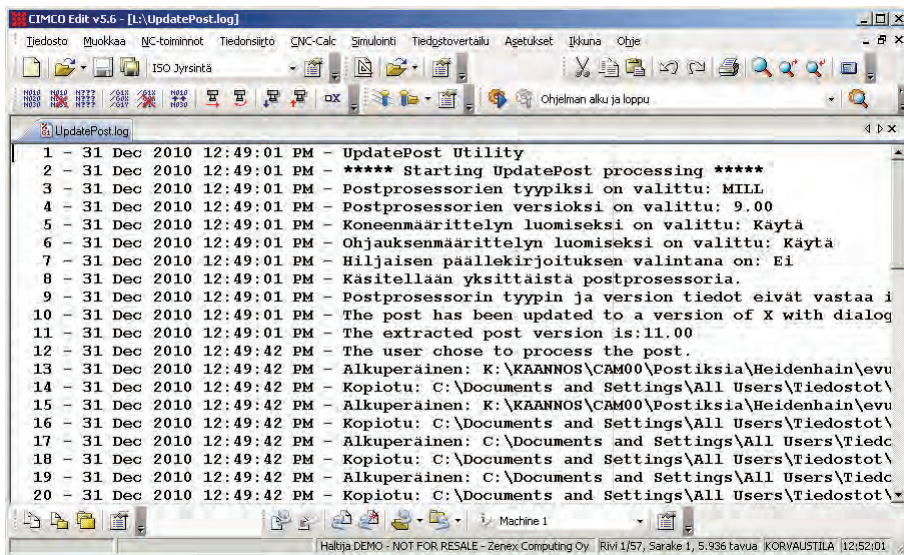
CIMCO Edit v5.6 - [L:\UpdatePost.log]

Tiedosto Muokkaa NC-toiminnot Tiedonsiirto CNC-Calc Simulointi Tiedostovertailu Asetukset Ikkuna Ohje

ISO Jyrsintä

Ohjelman alku ja loppu

UpdatePost.log

1 - 31 Dec 2010 12:49:01 PM - UpdatePost Utility
2 - 31 Dec 2010 12:49:01 PM - ***** Starting UpdatePost processing *****
3 - 31 Dec 2010 12:49:01 PM - Postprosessorien tyypiksi on valittu: MILL
4 - 31 Dec 2010 12:49:01 PM - Postprosessorien versioksi on valittu: 9.00
5 - 31 Dec 2010 12:49:01 PM - Koneenmäärittelyn luomiseksi on valittu: Käytä
6 - 31 Dec 2010 12:49:01 PM - Ohjauksenmäärittelyn luomiseksi on valittu: Käytä
7 - 31 Dec 2010 12:49:01 PM - Hiljaisen päällekirjoituksen valintana on: Ei
8 - 31 Dec 2010 12:49:01 PM - Käsitellään yksittäistä postprosessoria.
9 - 31 Dec 2010 12:49:01 PM - Postprosessorin tyypin ja version tiedot eivät vastaa i
10 - 31 Dec 2010 12:49:01 PM - The post has been updated to a version of X with dialog
11 - 31 Dec 2010 12:49:01 PM - The extracted post version is:11.00
12 - 31 Dec 2010 12:49:42 PM - The user chose to process the post.
13 - 31 Dec 2010 12:49:42 PM - Alkuperäinen: K:\KAANNOS\CAM00\Postiksia\Heidenhain\evu
14 - 31 Dec 2010 12:49:42 PM - Kopiotu: C:\Documents and Settings\All Users\Tiedostot\
15 - 31 Dec 2010 12:49:42 PM - Alkuperäinen: K:\KAANNOS\CAM00\Postiksia\Heidenhain\evu
16 - 31 Dec 2010 12:49:42 PM - Kopiotu: C:\Documents and Settings\All Users\Tiedostot\
17 - 31 Dec 2010 12:49:42 PM - Alkuperäinen: C:\Documents and Settings\All Users\Tiedo
18 - 31 Dec 2010 12:49:42 PM - Kopiotu: C:\Documents and Settings\All Users\Tiedostot\
19 - 31 Dec 2010 12:49:42 PM - Alkuperäinen: C:\Documents and Settings\All Users\Tiedo
20 - 31 Dec 2010 12:49:42 PM - Kopiotu: C:\Documents and Settings\All Users\Tiedostot\

Machine 1

Haltija DEMO - NOT FOR RESALE - Zenex Computing Oy | Rivi 1/57, Sarake 1, 5.936 tavua | KORVAUSTILA | 12:52:01